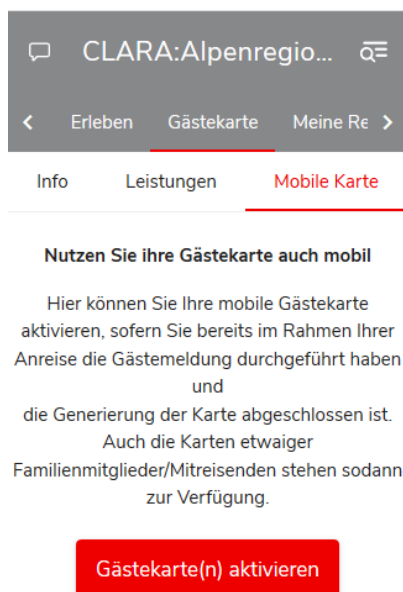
CLARA:Alpenregio...

Erleben Gästekarte Meine Re

Info Leistungen Mobile Karte

Nutzen Sie ihre Gästekarte auch mobil

Hier können Sie Ihre mobile Gästekarte aktivieren, sofern Sie bereits im Rahmen Ihrer Anreise die Gästemeldung durchgeführt haben und
die Generierung der Karte abgeschlossen ist. Auch die Karten etwaiger Familienmitglieder/Mitreisenden stehen sodann zur Verfügung.

Gästekarte(n) aktivieren